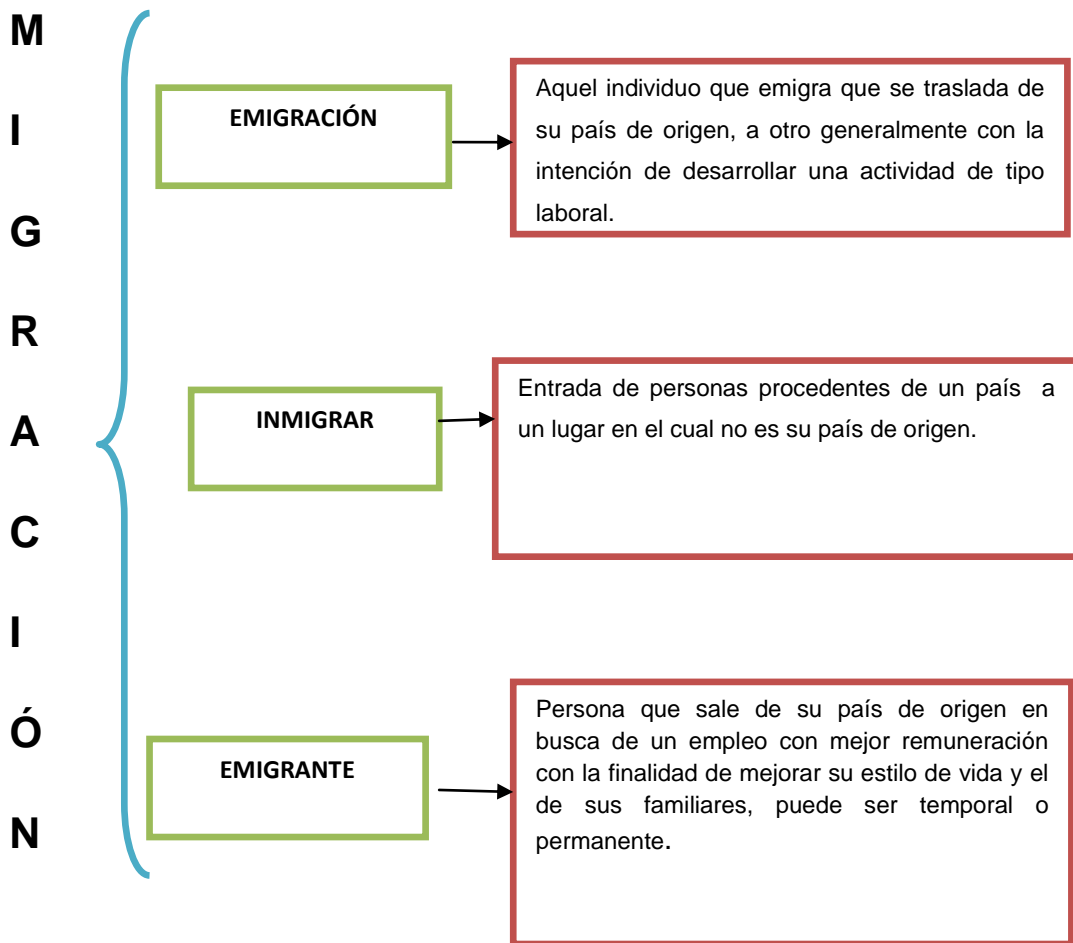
M
I
G
R
A
C
I
Ó
N

EMIGRACIÓN

Aquel individuo que emigra que se traslada de su país de origen, a otro generalmente con la intención de desarrollar una actividad de tipo laboral.

INMIGRAR

Entrada de personas procedentes de un país a un lugar en el cual no es su país de origen.

EMIGRANTE

Persona que sale de su país de origen en busca de un empleo con mejor remuneración con la finalidad de mejorar su estilo de vida y el de sus familiares, puede ser temporal o permanente.